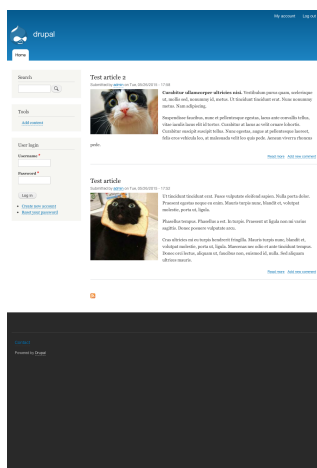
My account Log out

drupal

Home

Search

Tools

Add content

User login

Username *

Password *

Log in

Create new account
Reset your password

Test article 2

Submitted by admin on Tue, 20/09/2016 - 17:58

Curabitur ullamcorper ultricies nisi. Vestibulum purus quam, scelerisque ut, mollis sed, nonummy id, metus. Ut tincidunt tincidunt erat. Nunc nonummy metus. Nam adipiscing.

Suspendisse faucibus, nunc et pellentesque egestas, lacus ante convallis tellus, vitae iaculis lacus elit id tortor. Curabitur at lacus ac velit ornare lobortis. Curabitur suscipit suscipit tellus. Nunc egestas, augue at pellentesque laoreet, felis eros vehicula leo, at malesuada velit leo quis pede. Aenean viverra rhoncus pede.

Read more Add new comment

Test article

Submitted by admin on Tue, 20/09/2016 - 17:52

Ut tincidunt tincidunt erat. Fusce vulputate eleifend sapien. Nulla porta dolor. Praesent egestas neque eu enim. Mauris turpis nunc, blandit et, volutpat molestie, porta ut, ligula.

Phasellus tempus. Phasellus a est. In turpis. Praesent ut ligula non mi varius sagittis. Donec posuere vulputate arcu.

Cras ultricies mi eu turpis hendrerit fringilla. Mauris turpis nunc, blandit et, volutpat molestie, porta ut, ligula. Maecenas nec odio et ante tincidunt tempus. Donec orci lectus, aliquam ut, faucibus non, euismod id, nulla. Sed aliquam ultrices mauris.

Read more Add new comment

Contact

Powered by Drupal